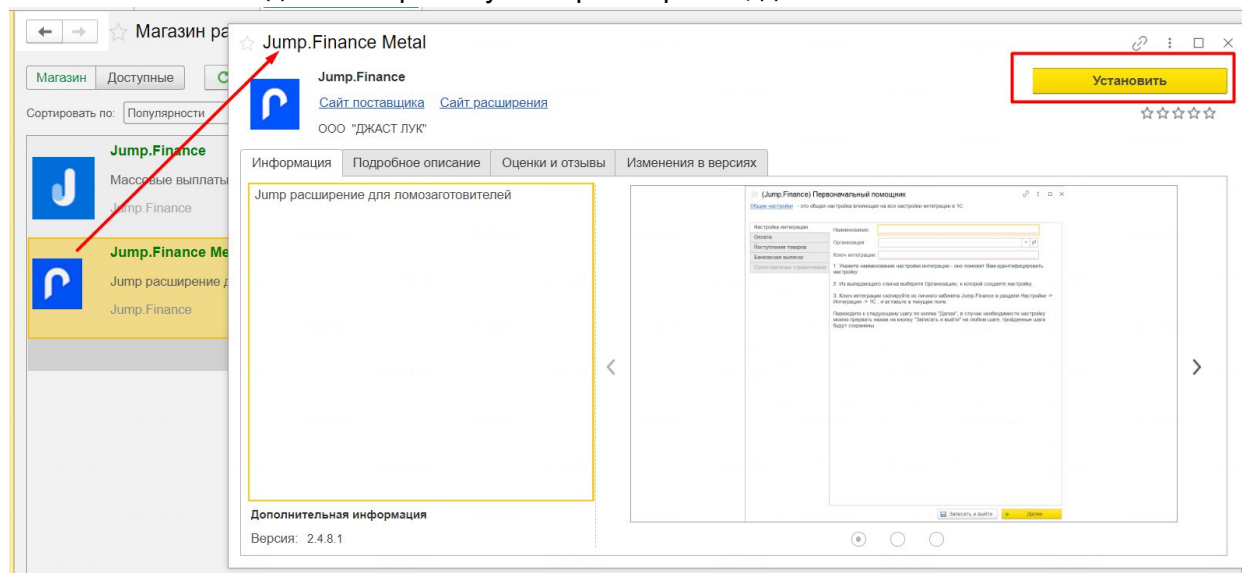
Магазин ра

Магазин Доступные С

Сортировать по: Популярности

Jump.Finance
Массовые выплаты
Jump.Finance

Jump.Finance Me
Jump расширение д
Jump.Finance

Jump.Finance Metal

Jump.Finance
Сайт поставщика Сайт расширения
ООО "ДЖАСТ ЛУК"

Установить

Информация | Подробное описание | Оценки и отзывы | Изменения в версиях

Jump расширение для ломозаготовителей

Дополнительная информация
Версия: 2.4.8.1

(Jump.Finance) Первоначальный помощник
Общие настройки - это общие настройки влияющие на все настройки интеграции в 1С

Настройка интеграции
Оплата
Поступление товаров
Банковская выписка
Сопоставление справочника

Наименование:
Организация:
Ключ интеграции:

1. Укажите наименование настройки интеграции - оно поможет Вам идентифицировать настройку
2. Из выпадающего списка выберите Организацию, к которой создаете настройку.
3. Ключ интеграции скопируйте из личного кабинета Jump.Finance в разделе Настройки -> Интеграции -> 1С , и вставьте в текущее поле.

Переходите к следующему шагу по кнопке "Далее", в случае необходимости настройку можно прервать нажав на кнопку "Записать и выйти" на любом шаге, пройденные шаги будут сохранены.

Записать и выйти
Далее